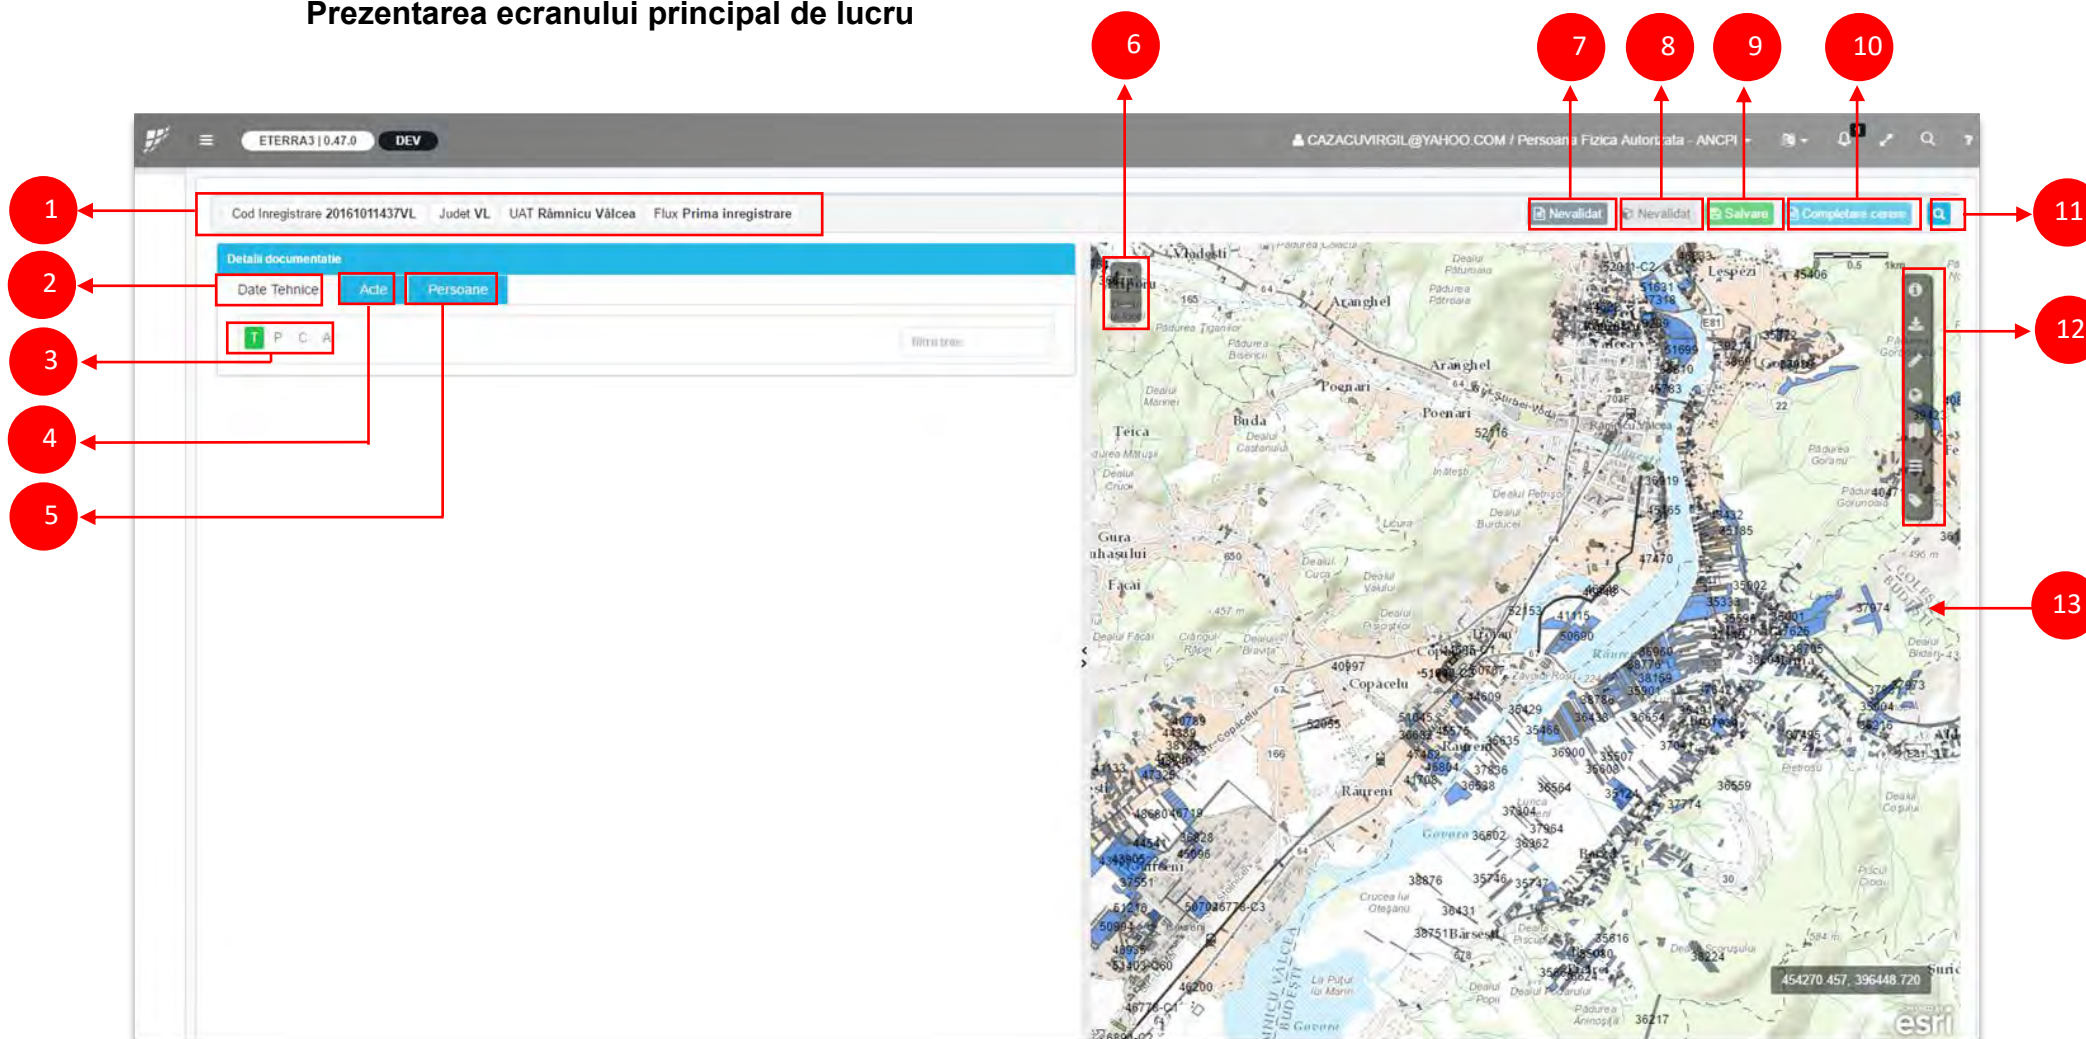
Prezentarea ecranului principal de lucru

6 7 8 9 10

ETERRA3 | 0.47.0 DEV

CAZACUVIRGIL@YAHOO.COM / Persoana Fizica Autorizata - ANCPI

1 Cod Inregistrare 20161011437VL Judet VL UAT Râmnicu Vâlcea Flux Prima inregistrare

Nevalidat Nevalidat Salvare Completare cerere 11

Detalii documentatie

2 Date Tehnice Acte Persoane

3 T P C A

4

5

12

13

Vladești Aranghel Lespezi Poenari Buda Teica Gura Făcăi Copăcelu Râureni Râmnicu Vâlcea

454270.457, 396448.720

esri